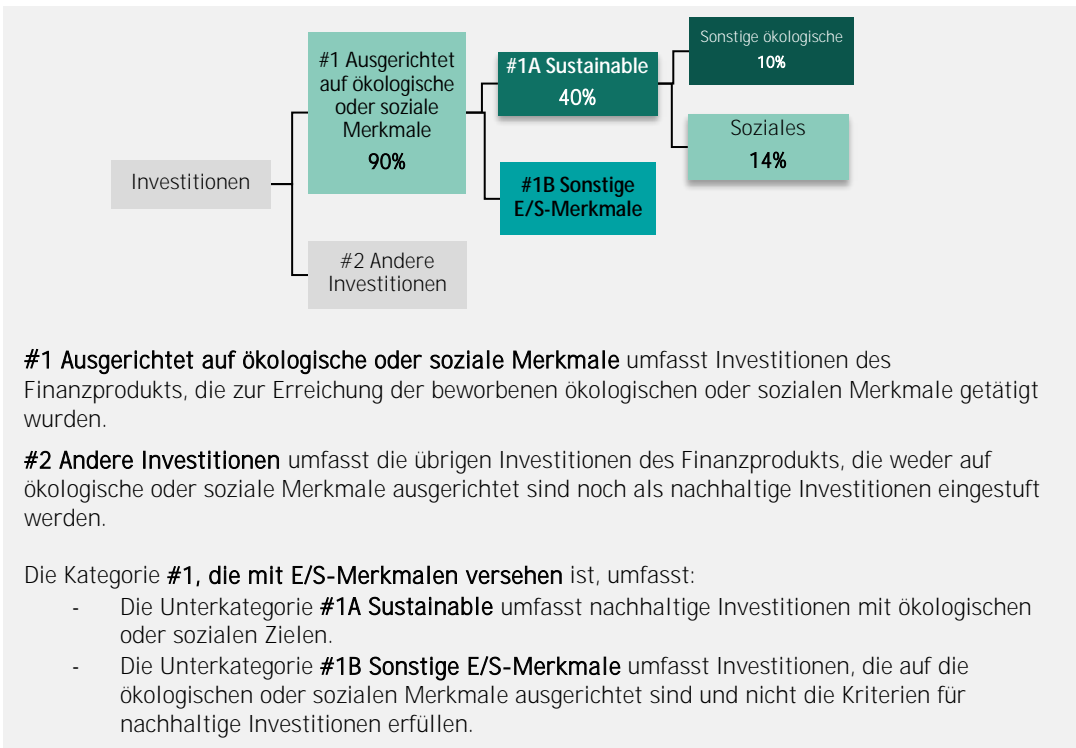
Investitionen

#1 Ausgerichtet auf ökologische oder soziale Merkmale
90%

#2 Andere Investitionen

#1A Sustainable
40%

#1B Sonstige E/S-Merkmale

Sonstige ökologische
10%

Soziales
14%

#1 Ausgerichtet auf ökologische oder soziale Merkmale umfasst Investitionen des Finanzprodukts, die zur Erreichung der beworbenen ökologischen oder sozialen Merkmale getätigt wurden.

#2 Andere Investitionen umfasst die übrigen Investitionen des Finanzprodukts, die weder auf ökologische oder soziale Merkmale ausgerichtet sind noch als nachhaltige Investitionen eingestuft werden.

Die Kategorie #1, die mit E/S-Merkmalen versehen ist, umfasst:
- Die Unterkategorie #1A Sustainable umfasst nachhaltige Investitionen mit ökologischen oder sozialen Zielen.
- Die Unterkategorie #1B Sonstige E/S-Merkmale umfasst Investitionen, die auf die ökologischen oder sozialen Merkmale ausgerichtet sind und nicht die Kriterien für nachhaltige Investitionen erfüllen.